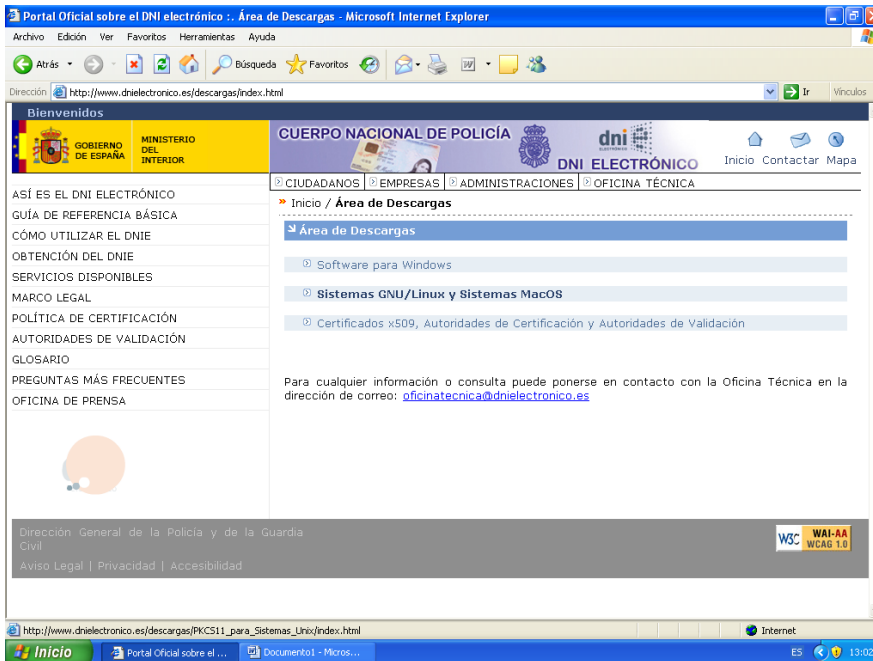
Portal Oficial sobre el DNI electrónico :. Área de Descargas - Microsoft Internet Explorer

Archivo Edición Ver Favoritos Herramientas Ayuda

Atrás Búsqueda Favoritos

Dirección http://www.dnielectronico.es/descargas/index.html Ir Vínculos

Bienvenidos

GOBIERNO DE ESPAÑA MINISTERIO DEL INTERIOR

CUERPO NACIONAL DE POLICÍA

dni DNI ELECTRÓNICO

Inicio Contactar Mapa

CIUDADANOS EMPRESAS ADMINISTRACIONES OFICINA TÉCNICA

ASÍ ES EL DNI ELECTRÓNICO
GUÍA DE REFERENCIA BÁSICA
CÓMO UTILIZAR EL DNIE
OBTENCIÓN DEL DNIE
SERVICIOS DISPONIBLES
MARCO LEGAL
POLÍTICA DE CERTIFICACIÓN
AUTORIDADES DE VALIDACIÓN
GLOSARIO
PREGUNTAS MÁS FRECUENTES
OFICINA DE PRENSA

» Inicio / Área de Descargas

Área de Descargas

Software para Windows

Sistemas GNU/Linux y Sistemas MacOS

Certificados x509, Autoridades de Certificación y Autoridades de Validación

Para cualquier información o consulta puede ponerse en contacto con la Oficina Técnica en la dirección de correo: oficinatecnica@dnielectronico.es

Dirección General de la Policía y de la Guardia Civil

Aviso Legal | Privacidad | Accesibilidad

W3C WAI-AA WCAG 1.0

http://www.dnielectronico.es/descargas/PKCS11_para_Sistemas_Unix/index.html

Internet

Inicio Portal Oficial sobre el ... Documento1 - Micros...

ES 13:02